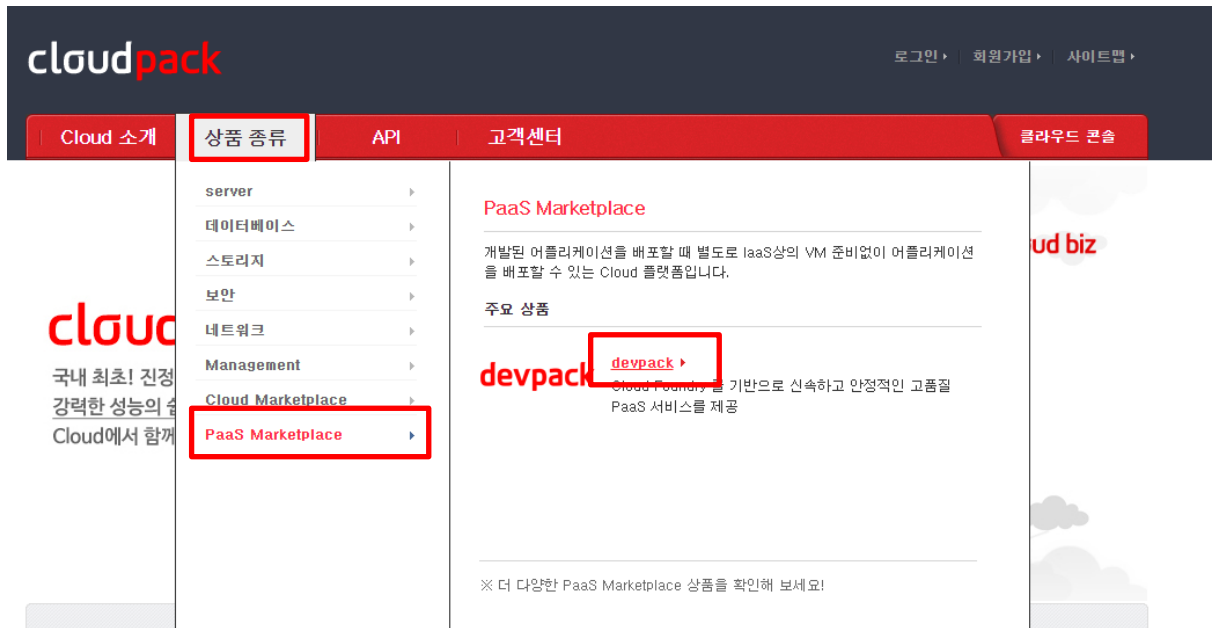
cloudpack

로그인 ▸ 회원가입 ▸ 사이트맵 ▸

Cloud 소개 상품 종류 API 고객센터 클라우드 콘솔

server ▸
데이터베이스 ▸
스토리지 ▸
보안 ▸
네트워크 ▸
Management ▸
Cloud Marketplace ▸
PaaS Marketplace ▸

PaaS Marketplace

개발된 어플리케이션을 배포할 때 별도로 IaaS상의 VM 준비없이 어플리케이션을 배포할 수 있는 Cloud 플랫폼입니다.

주요 상품

devpack

devpack ▸
Cloud Foundry를 기반으로 신속하고 안정적인 고품질 PaaS 서비스를 제공

※ 더 다양한 PaaS Marketplace 상품을 확인해 보세요!

cloud biz

clouc
국내 최초! 진정
강력한 성능의 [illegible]
Cloud에서 함께